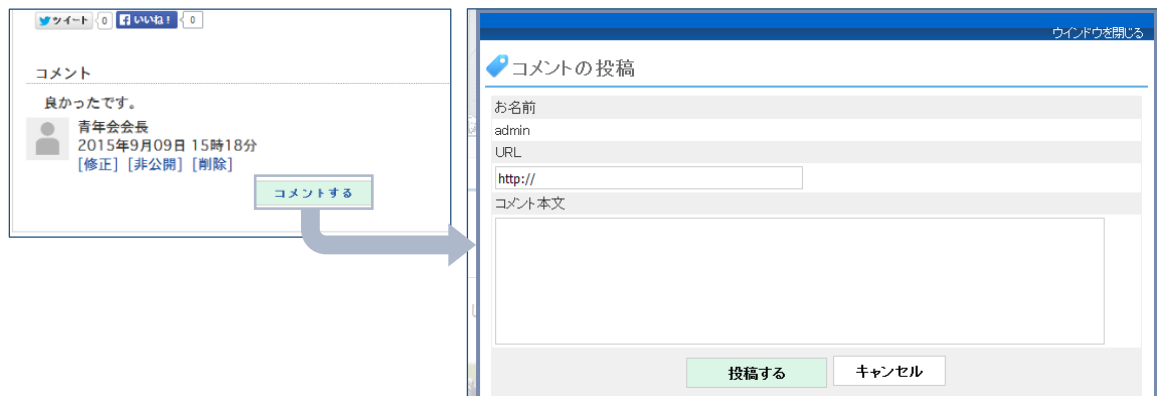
ツイート 0 いいね！ 0

コメント

良かったです。

青年会会長
2015年9月09日 15時18分
[修正] [非公開] [削除]

コメントする

ウインドウを閉じる

コメントの投稿

お名前
admin
URL
http://
コメント本文

投稿する キャンセル